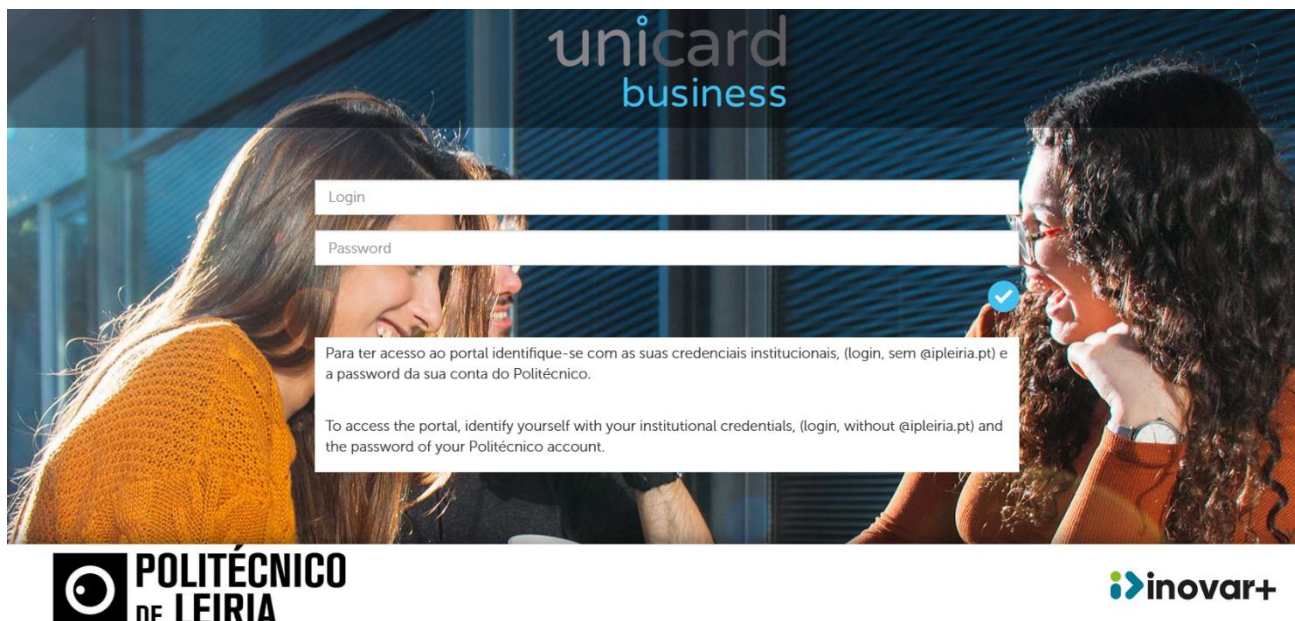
unicard
business

Login

Password

Para ter acesso ao portal identifique-se com as suas credenciais institucionais, (login, sem @ipleiria.pt) e a password da sua conta do Politécnico.

To access the portal, identify yourself with your institutional credentials, (login, without @ipleiria.pt) and the password of your Politécnico account.

POLITÉCNICO DE LEIRIA

inovar+